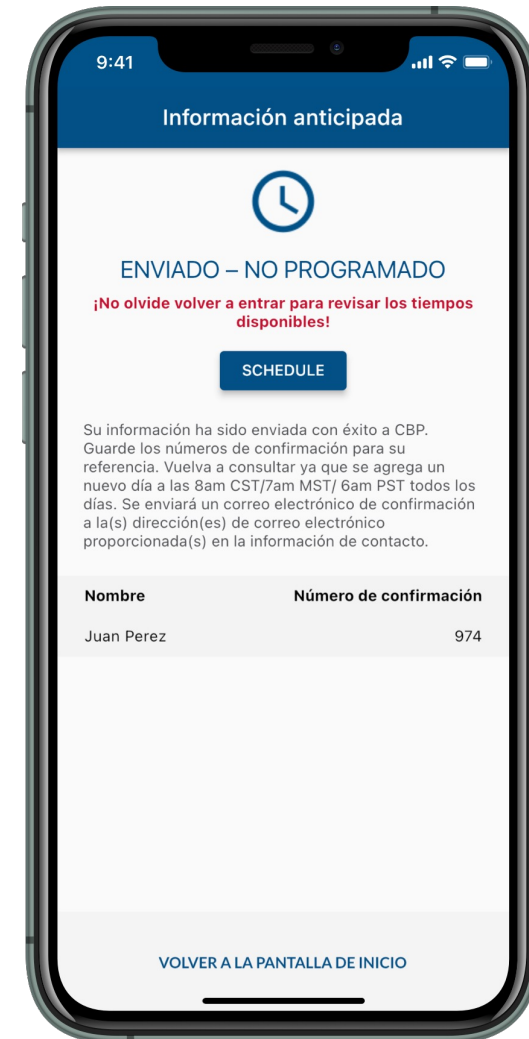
9:41

Información anticipada

ENVIADO – NO PROGRAMADO

¡No olvide volver a entrar para revisar los tiempos disponibles!

SCHEDULE

Su información ha sido enviada con éxito a CBP. Guarde los números de confirmación para su referencia. Vuelva a consultar ya que se agrega un nuevo día a las 8am CST/7am MST/ 6am PST todos los días. Se enviará un correo electrónico de confirmación a la(s) dirección(es) de correo electrónico proporcionada(s) en la información de contacto.

| Nombre | Número de confirmación |
|---|---|
| Juan Perez | 974 |

VOLVER A LA PANTALLA DE INICIO